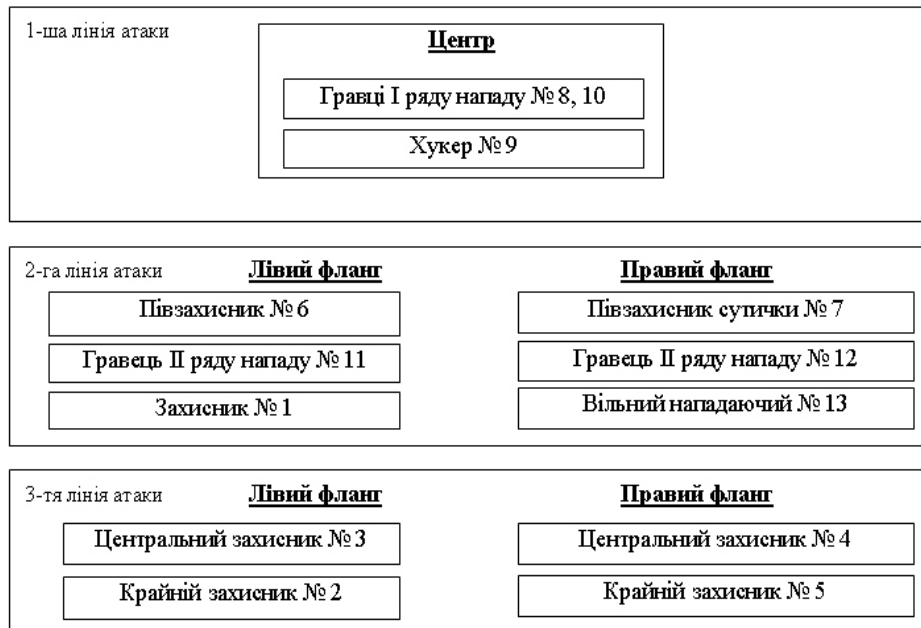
1-ша лінія атаки

Центр

Гравці I ряду нападу № 8, 10

Хукер № 9

2-га лінія атаки

Лівий фланг

Півзахисник № 6

Гравець II ряду нападу № 11

Захисник № 1

Правий фланг

Півзахисник сутички № 7

Гравець II ряду нападу № 12

Вільний нападаючий № 13

3-тя лінія атаки

Лівий фланг

Центральний захисник № 3

Крайній захисник № 2

Правий фланг

Центральний захисник № 4

Крайній захисник № 5